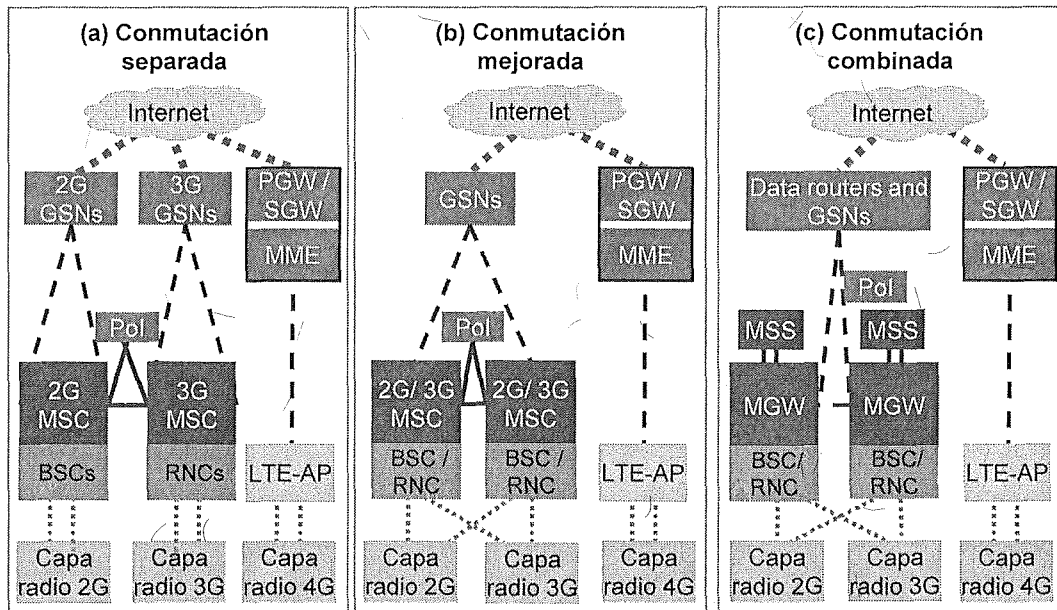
(a) Conmutación separada

Internet

2G GSNs

3G GSNs

PGW / SGW

MME

PoI

2G MSC

3G MSC

BSCs

RNCs

LTE-AP

Capa radio 2G

Capa radio 3G

Capa radio 4G

(b) Conmutación mejorada

Internet

GSNs

PGW / SGW

MME

PoI

2G/ 3G MSC

2G/ 3G MSC

BSC / RNC

BSC / RNC

LTE-AP

Capa radio 2G

Capa radio 3G

Capa radio 4G

(c) Conmutación combinada

Internet

Data routers and GSNs

PGW / SGW

MME

PoI

MSS

MSS

MGW

MGW

BSC/ RNC

BSC/ RNC

LTE-AP

Capa radio 2G

Capa radio 3G

Capa radio 4G